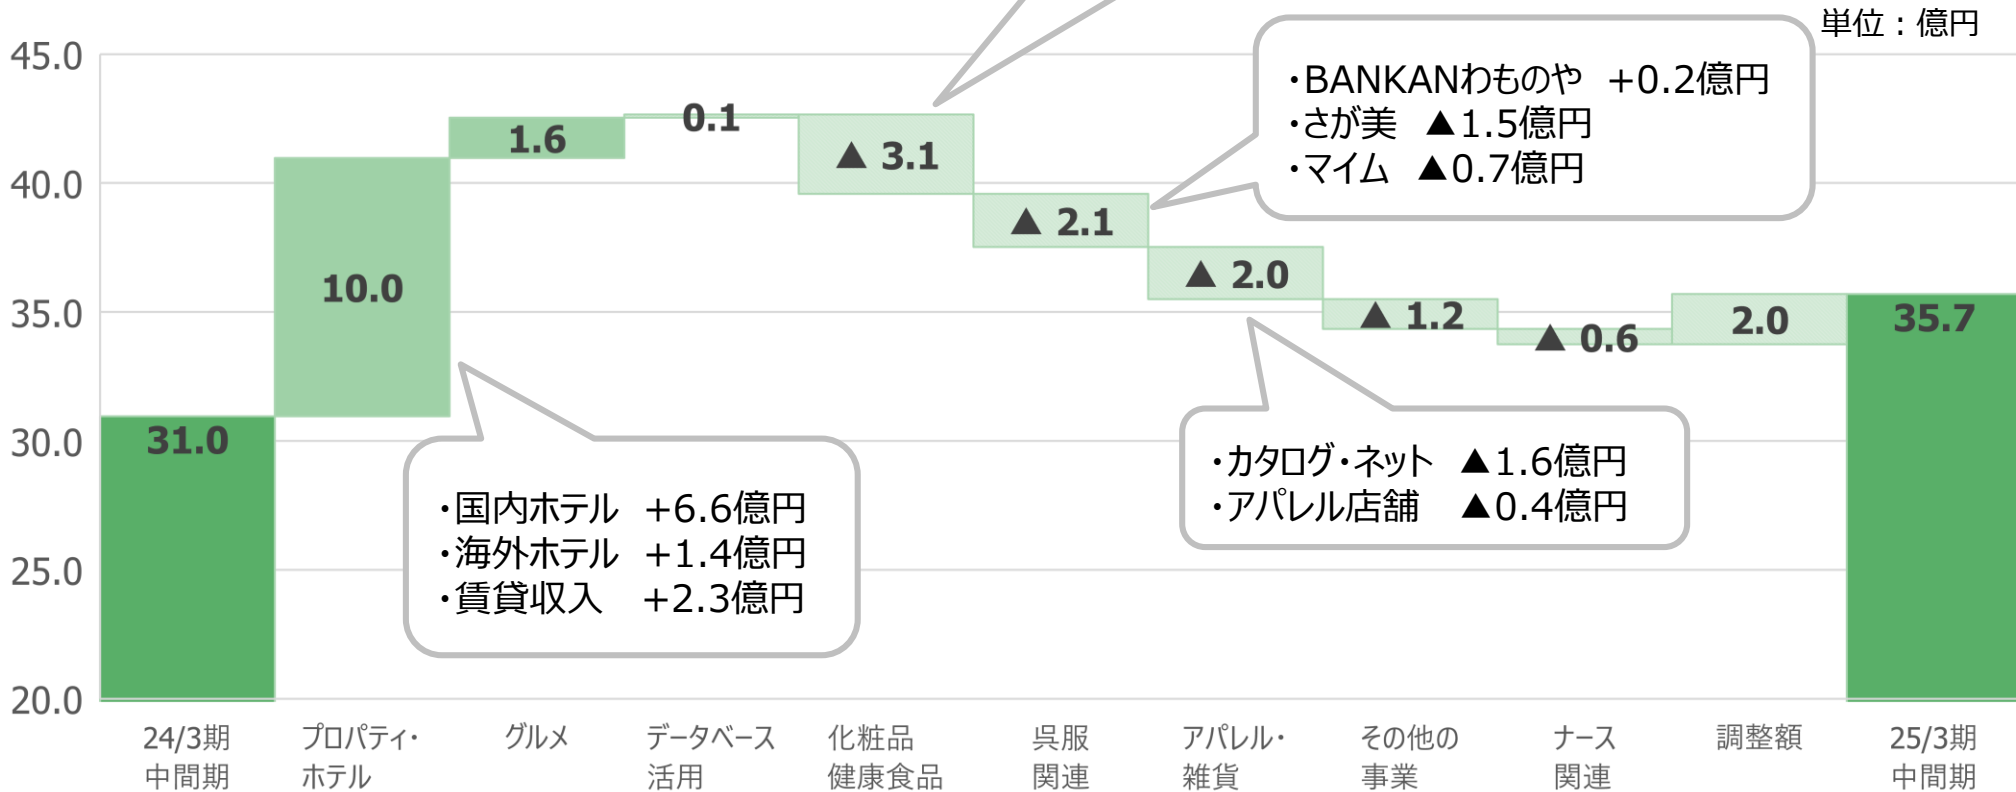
単位：億円

45.0
40.0
35.0
30.0
25.0
20.0

31.0
10.0
1.6
0.1
▲ 3.1
▲ 2.1
▲ 2.0
▲ 1.2
▲ 0.6
2.0
35.7

・BANKANわものや　+0.2億円
・さが美　▲1.5億円
・マイム　▲0.7億円

・国内ホテル　+6.6億円
・海外ホテル　+1.4億円
・賃貸収入　+2.3億円

・カタログ・ネット　▲1.6億円
・アパレル店舗　▲0.4億円

24/3期 中間期
プロパティ・ホテル
グルメ
データベース活用
化粧品 健康食品
呉服 関連
アパレル・雑貨
その他の事業
ナース関連
調整額
25/3期 中間期